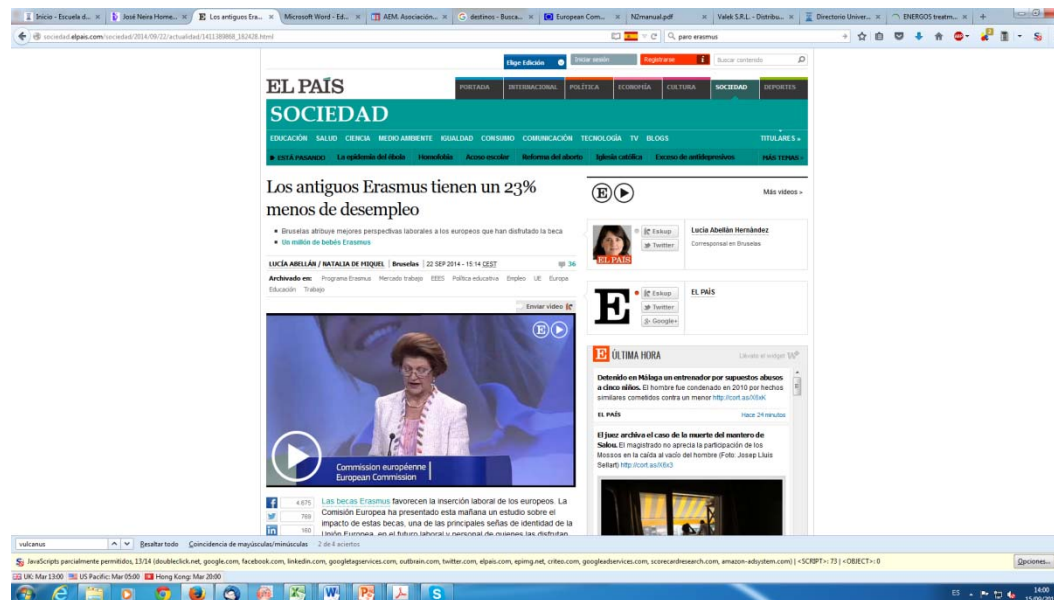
Inicio - Escuela d... × | José Neira Home... × | Los antiguos Era... × | Microsoft Word - Ed... × | AEM. Asociación... × | destinos - Busca... × | European Com... × | N2manual.pdf × | Valek S.R.L. - Distribu... × | Directorio Univer... × | ENERGOS treatm... × | +

sociedad.elpais.com/sociedad/2014/09/22/actualidad/1411389868_182428.html

paro erasmus

Elige Edición | Iniciar sesión | Registrarse | Buscar contenido

EL PAÍS

PORTADA | INTERNACIONAL | POLÍTICA | ECONOMÍA | CULTURA | SOCIEDAD | DEPORTES

SOCIEDAD

EDUCACIÓN SALUD CIENCIA MEDIO AMBIENTE IGUALDAD CONSUMO COMUNICACIÓN TECNOLOGÍA TV BLOGS | TITULARES »

ESTÁ PASANDO | La epidemia del ébola | Homofobia | Acoso escolar | Reforma del aborto | Iglesia católica | Exceso de antidepresivos | MÁS TEMAS »

Los antiguos Erasmus tienen un 23% menos de desempleo

Bruselas atribuye mejores perspectivas laborales a los europeos que han disfrutado la beca

Un millón de bebés Erasmus

LUCÍA ABELLÁN / NATALIA DE MIQUEL | Bruselas | 22 SEP 2014 - 15:14 CEST | 36

Archivado en: Programa Erasmus Mercado trabajo EEES Política educativa Empleo UE Europa Educación Trabajo

Enviar vídeo

Commission européenne
European Commission

4.675
769
160

Las becas Erasmus favorecen la inserción laboral de los europeos. La Comisión Europea ha presentado esta mañana un estudio sobre el impacto de estas becas, una de las principales señas de identidad de la Unión Europea, en el futuro laboral y personal de quienes las disfrutan.

Más videos »

EL PAÍS

Eskup
Twitter

Lucía Abellán Hernández
Corresponsal en Bruselas

Eskup
Twitter
Google+

EL PAÍS

ÚLTIMA HORA

Llévate el widget

Detenido en Málaga un entrenador por supuestos abusos a cinco niños. El hombre fue condenado en 2010 por hechos similares cometidos contra un menor http://cort.as/X6xK

EL PAÍS

Hace 24 minutos

El juez archiva el caso de la muerte del mantero de Salou. El magistrado no aprecia la participación de los Mossos en la caída al vacío del hombre (Foto: Josep Lluís Sellart) http://cort.as/X6x3

vulcanus | Resaltar todo | Coincidencia de mayúsculas/minúsculas | 2 de 4 aciertos

JavaScripts parcialmente permitidos, 13/14 (doubleclick.net, google.com, facebook.com, linkedin.com, googletagservices.com, outbrain.com, twitter.com, elpais.com, epimg.net, criteo.com, googleadservices.com, scorecardresearch.com, amazon-adsystem.com) | <SCRIPT>: 73 | <OBJECT>: 0

Opciones...

UK: Mar 13:00 | US Pacific: Mar 05:00 | Hong Kong: Mar 20:00

ES 14:00